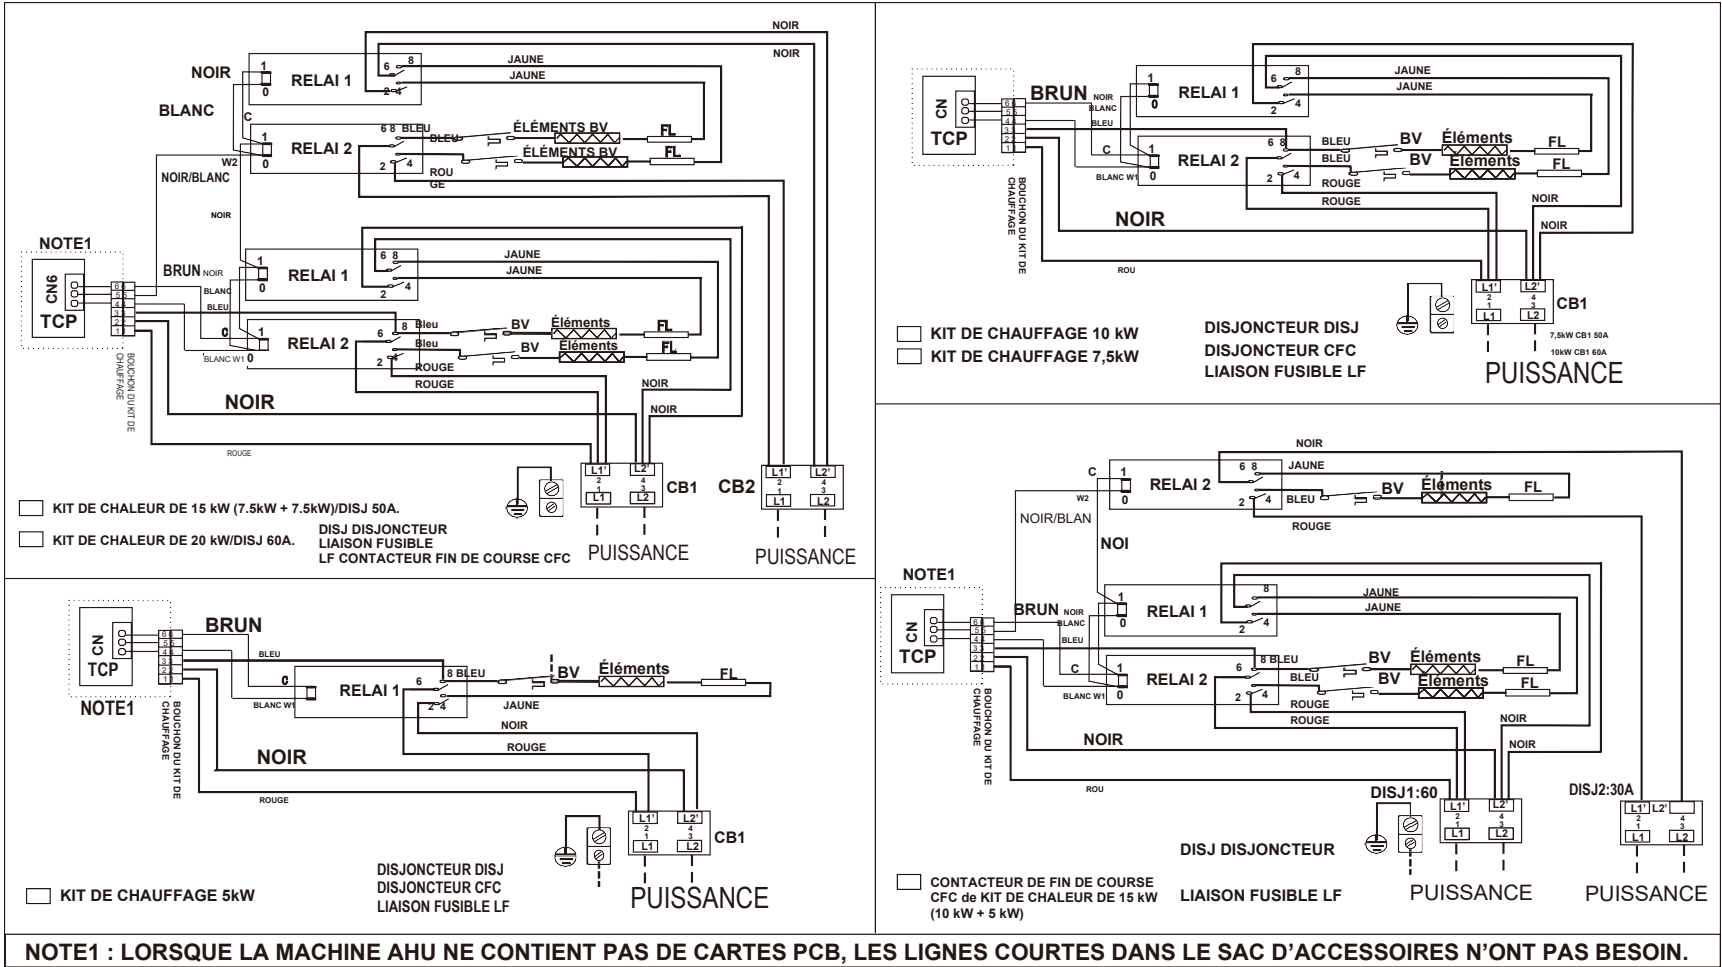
NOIR
NOIR
NOIR
RELAI 1
JAUNE
JAUNE
BLANC
C
RELAI 2
6 8 BLEU
BLEU
ÉLÉMENTS BV
FL
ÉLÉMENTS BV
FL
W2
ROU
GE
NOIR/BLANC
NOIR
NOTE1
CN6
TCP
BRUN NOIR
RELAI 1
JAUNE
JAUNE
BLANC
BLEU
C
RELAI 2
Bleu
BV
Éléments
FL
Bleu
BV
Éléments
FL
BLANC W1
ROUGE
ROUGE
NOIR
NOIR
NOIR
BOUCHON DU KIT DE CHAUFFAGE
ROUGE
L1' L2' L1 L2
CB1
L1' L2' L1 L2
CB2
KIT DE CHALEUR DE 15 kW (7.5kW + 7.5kW)/DISJ 50A.
KIT DE CHALEUR DE 20 kW/DISJ 60A.
DISJ DISJONCTEUR
LIAISON FUSIBLE
LF CONTACTEUR FIN DE COURSE CFC
PUISSANCE
PUISSANCE

CN
TCP
BRUN
NOIR
BLANC
BLEU
RELAI 1
JAUNE
JAUNE
C
BLANC W1
RELAI 2
BLEU
BV
Éléments
FL
BLEU
BV
Éléments
FL
ROUGE
ROUGE
NOIR
NOIR
NOIR
BOUCHON DU KIT DE CHAUFFAGE
ROU
L1' L2' L1 L2
CB1
7,5kW CB1 50A
10kW CB1 60A
KIT DE CHAUFFAGE 10 kW
KIT DE CHAUFFAGE 7,5kW
DISJONCTEUR DISJ
DISJONCTEUR CFC
LIAISON FUSIBLE LF
PUISSANCE

CN
TCP
BRUN
BLEU
C
BLANC W1
RELAI 1
8 BLEU
BV
Éléments
FL
JAUNE
NOIR
ROUGE
NOIR
ROUGE
NOTE1
BOUCHON DU KIT DE CHAUFFAGE
L1' L2' L1 L2
CB1
KIT DE CHAUFFAGE 5kW
DISJONCTEUR DISJ
DISJONCTEUR CFC
LIAISON FUSIBLE LF
PUISSANCE

NOIR
C
W2
RELAI 2
JAUNE
BLEU
BV
Éléments
FL
ROUGE
NOIR/BLAN
NOI
NOTE1
CN
TCP
BRUN NOIR
BLANC
BLEU
RELAI 1
JAUNE
JAUNE
C
BLANC W1
RELAI 2
8 BLEU
BV
Éléments
FL
BLEU
BV
Éléments
FL
ROUGE
ROUGE
NOIR
NOIR
NOIR
BOUCHON DU KIT DE CHAUFFAGE
ROU
DISJ1:60
DISJ2:30A
L1' L2' L1 L2
L1' L2' L1 L2
DISJ DISJONCTEUR
CONTACTEUR DE FIN DE COURSE CFC de KIT DE CHALEUR DE 15 kW (10 kW + 5 kW)
LIAISON FUSIBLE LF
PUISSANCE
PUISSANCE

NOTE1 : LORSQUE LA MACHINE AHU NE CONTIENT PAS DE CARTES PCB, LES LIGNES COURTES DANS LE SAC D'ACCESSOIRES N'ONT PAS BESOIN.